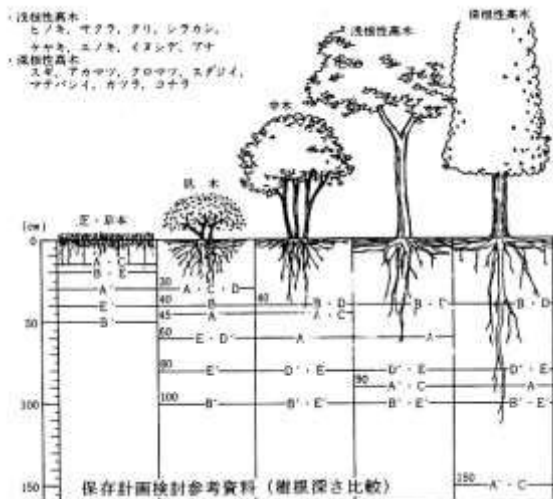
・浅根性高木
ヒノキ、サクラ、クリ、シラカシ、
ケヤキ、エノキ、イヌシデ、ブナ
・深根性高木
スギ、アカマツ、クロマツ、スダジイ、
マテバシイ、カツラ、コナラ

浅根性高木
深根性高木
中木
低木
芝・草本

(cm)
0
50
100
150

A・C
B・E
A'
E'
B'

30 A・C・D
40 B
45 A
50 B
60 E・D' A
80 E' D'・E
100 B' B'・E'

40 B・D
A・C
B・D'
A
D'・E
90 A'・C
B'・E'

B・D
D'・E
A'
B'・E'
150 A'・C

保存計画検討参考資料（樹根深さ比較）